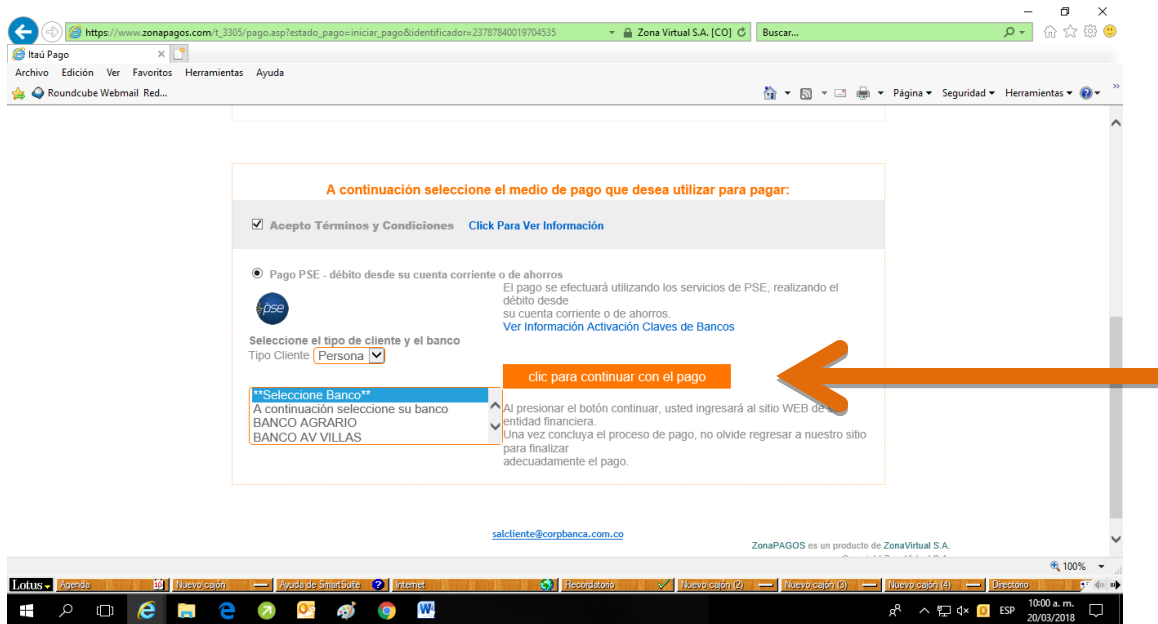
https://www.zonapagos.com/t_3305/pago.asp?estado_pago=iniciar_pago&identificador=23787840019704535
Zona Virtual S.A. [CO]
Buscar...

Itaú Pago

Archivo Edición Ver Favoritos Herramientas Ayuda

Roundcube Webmail Red...

Página ▾ Seguridad ▾ Herramientas ▾

A continuación seleccione el medio de pago que desea utilizar para pagar:

Acepto Términos y Condiciones Click Para Ver Información

Pago PSE - débito desde su cuenta corriente o de ahorros

El pago se efectuará utilizando los servicios de PSE, realizando el débito desde su cuenta corriente o de ahorros.
Ver Información Activación Claves de Bancos

pse

Seleccione el tipo de cliente y el banco
Tipo Cliente Persona

clic para continuar con el pago

**Seleccione Banco**
A continuación seleccione su banco
BANCO AGRARIO
BANCO AV VILLAS

Al presionar el botón continuar, usted ingresará al sitio WEB de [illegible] entidad financiera.
Una vez concluya el proceso de pago, no olvide regresar a nuestro sitio para finalizar adecuadamente el pago.

salcliente@corpbanca.com.co

ZonaPAGOS es un producto de ZonaVirtual S.A.

100%

Lotus Agenda Nuevo cajón Ayuda de SmartSuite Internet Recordatorio Nuevo cajón (2) Nuevo cajón (3) Nuevo cajón (4) Directorio

ESP 10:00 a. m. 20/03/2018